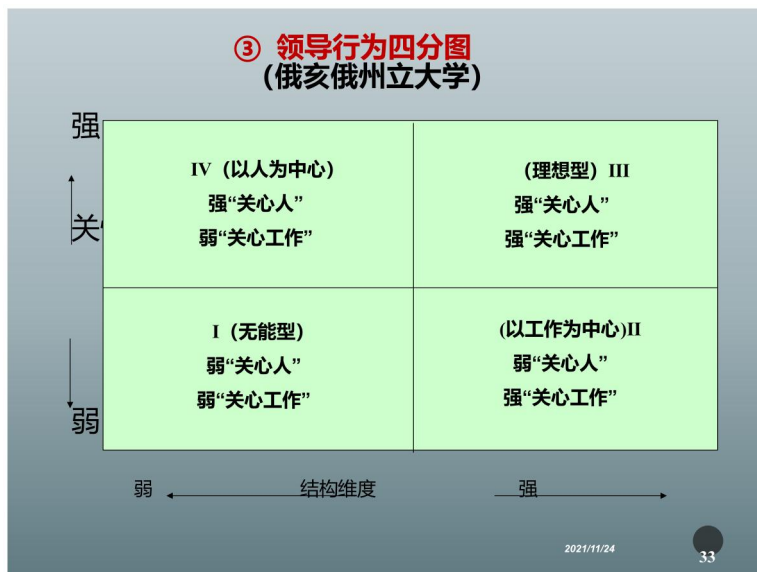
③ 领导行为四分图
(俄亥俄州立大学)

强

关

弱

| IV（以人为中心）<br>强“关心人”<br>弱“关心工作” | （理想型）III<br>强“关心人”<br>强“关心工作” |
|---|---|
| I（无能型）<br>弱“关心人”<br>弱“关心工作” | (以工作为中心)II<br>弱“关心人”<br>强“关心工作” |

弱 结构维度 强

2021/11/24

33